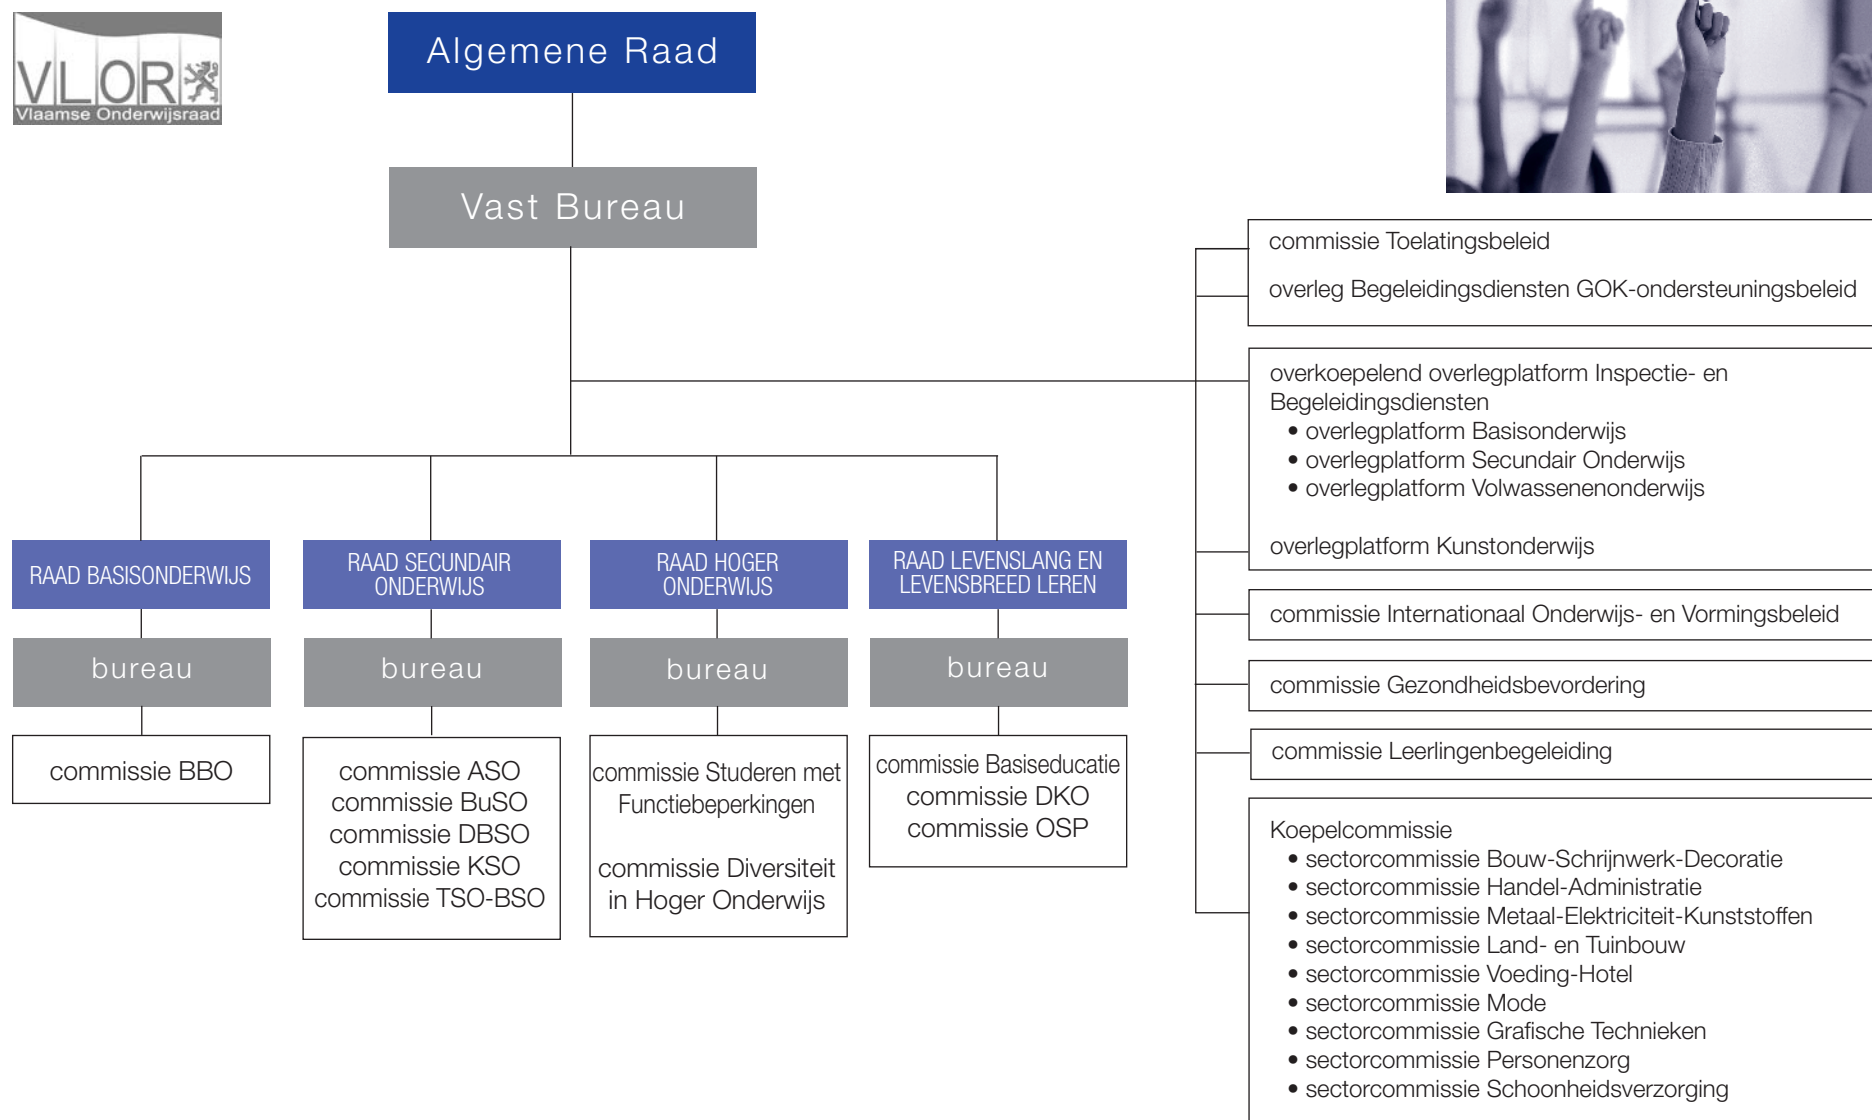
VLOR
Vlaamse Onderwijsraad

Algemene Raad

Vast Bureau

commissie Toelatingsbeleid

overleg Begeleidingsdiensten GOK-ondersteuningsbeleid

overkoepelend overlegplatform Inspectie- en Begeleidingsdiensten
• overlegplatform Basisonderwijs
• overlegplatform Secundair Onderwijs
• overlegplatform Volwassenenonderwijs

overlegplatform Kunstonderwijs

commissie Internationaal Onderwijs- en Vormingsbeleid

commissie Gezondheidsbevordering

commissie Leerlingenbegeleiding

Koepelcommissie
• sectorcommissie Bouw-Schrijnwerk-Decoratie
• sectorcommissie Handel-Administratie
• sectorcommissie Metaal-Elektriciteit-Kunststoffen
• sectorcommissie Land- en Tuinbouw
• sectorcommissie Voeding-Hotel
• sectorcommissie Mode
• sectorcommissie Grafische Technieken
• sectorcommissie Personenzorg
• sectorcommissie Schoonheidsverzorging

RAAD BASISONDERWIJS

bureau

commissie BBO

RAAD SECUNDAIR ONDERWIJS

bureau

commissie ASO
commissie BuSO
commissie DBSO
commissie KSO
commissie TSO-BSO

RAAD HOGER ONDERWIJS

bureau

commissie Studeren met Functiebeperkingen

commissie Diversiteit in Hoger Onderwijs

RAAD LEVENSLANG EN LEVENSBREED LEREN

bureau

commissie Basiseducatie
commissie DKO
commissie OSP